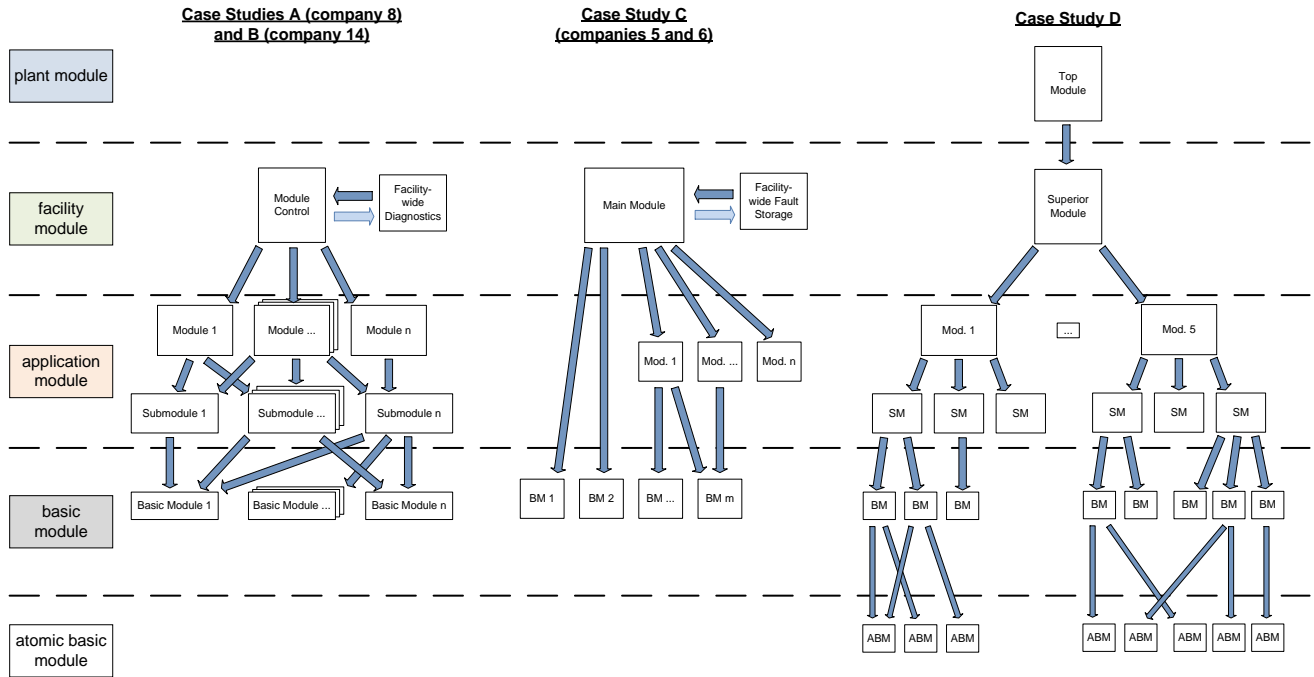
Case Studies A (company 8) and B (company 14)

Case Study C (companies 5 and 6)

Case Study D

plant module

Top Module

facility module

Module Control

Facility-wide Diagnostics

Main Module

Facility-wide Fault Storage

Superior Module

application module

Module 1

Module ...

Module n

Submodule 1

Submodule ...

Submodule n

Mod. 1

Mod. ...

Mod. n

Mod. 1

...

Mod. 5

SM

SM

SM

SM

SM

SM

basic module

Basic Module 1

Basic Module ...

Basic Module n

BM 1

BM 2

BM ...

BM m

BM

BM

BM

BM

BM

BM

BM

BM

atomic basic module

ABM

ABM

ABM

ABM

ABM

ABM

ABM

ABM